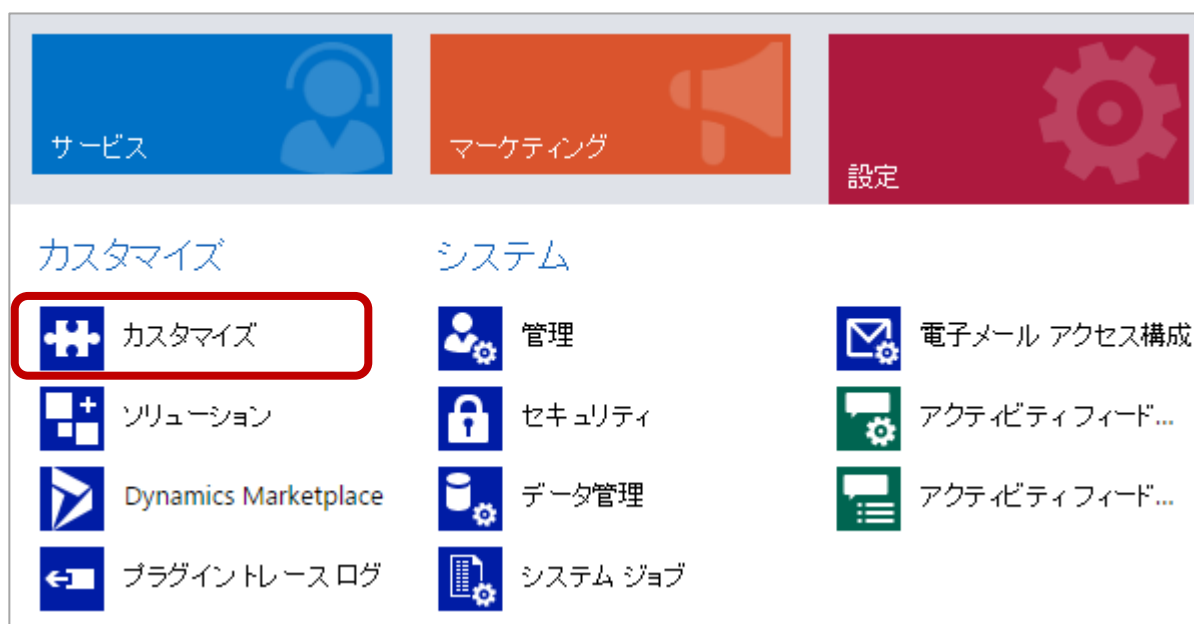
サービス

マーケティング

設定

カスタマイズ

カスタマイズ

ソリューション

Dynamics Marketplace

プラグイン トレース ログ

システム

管理

セキュリティ

データ管理

システム ジョブ

電子メール アクセス構成

アクティビティ フィード...

アクティビティ フィード...